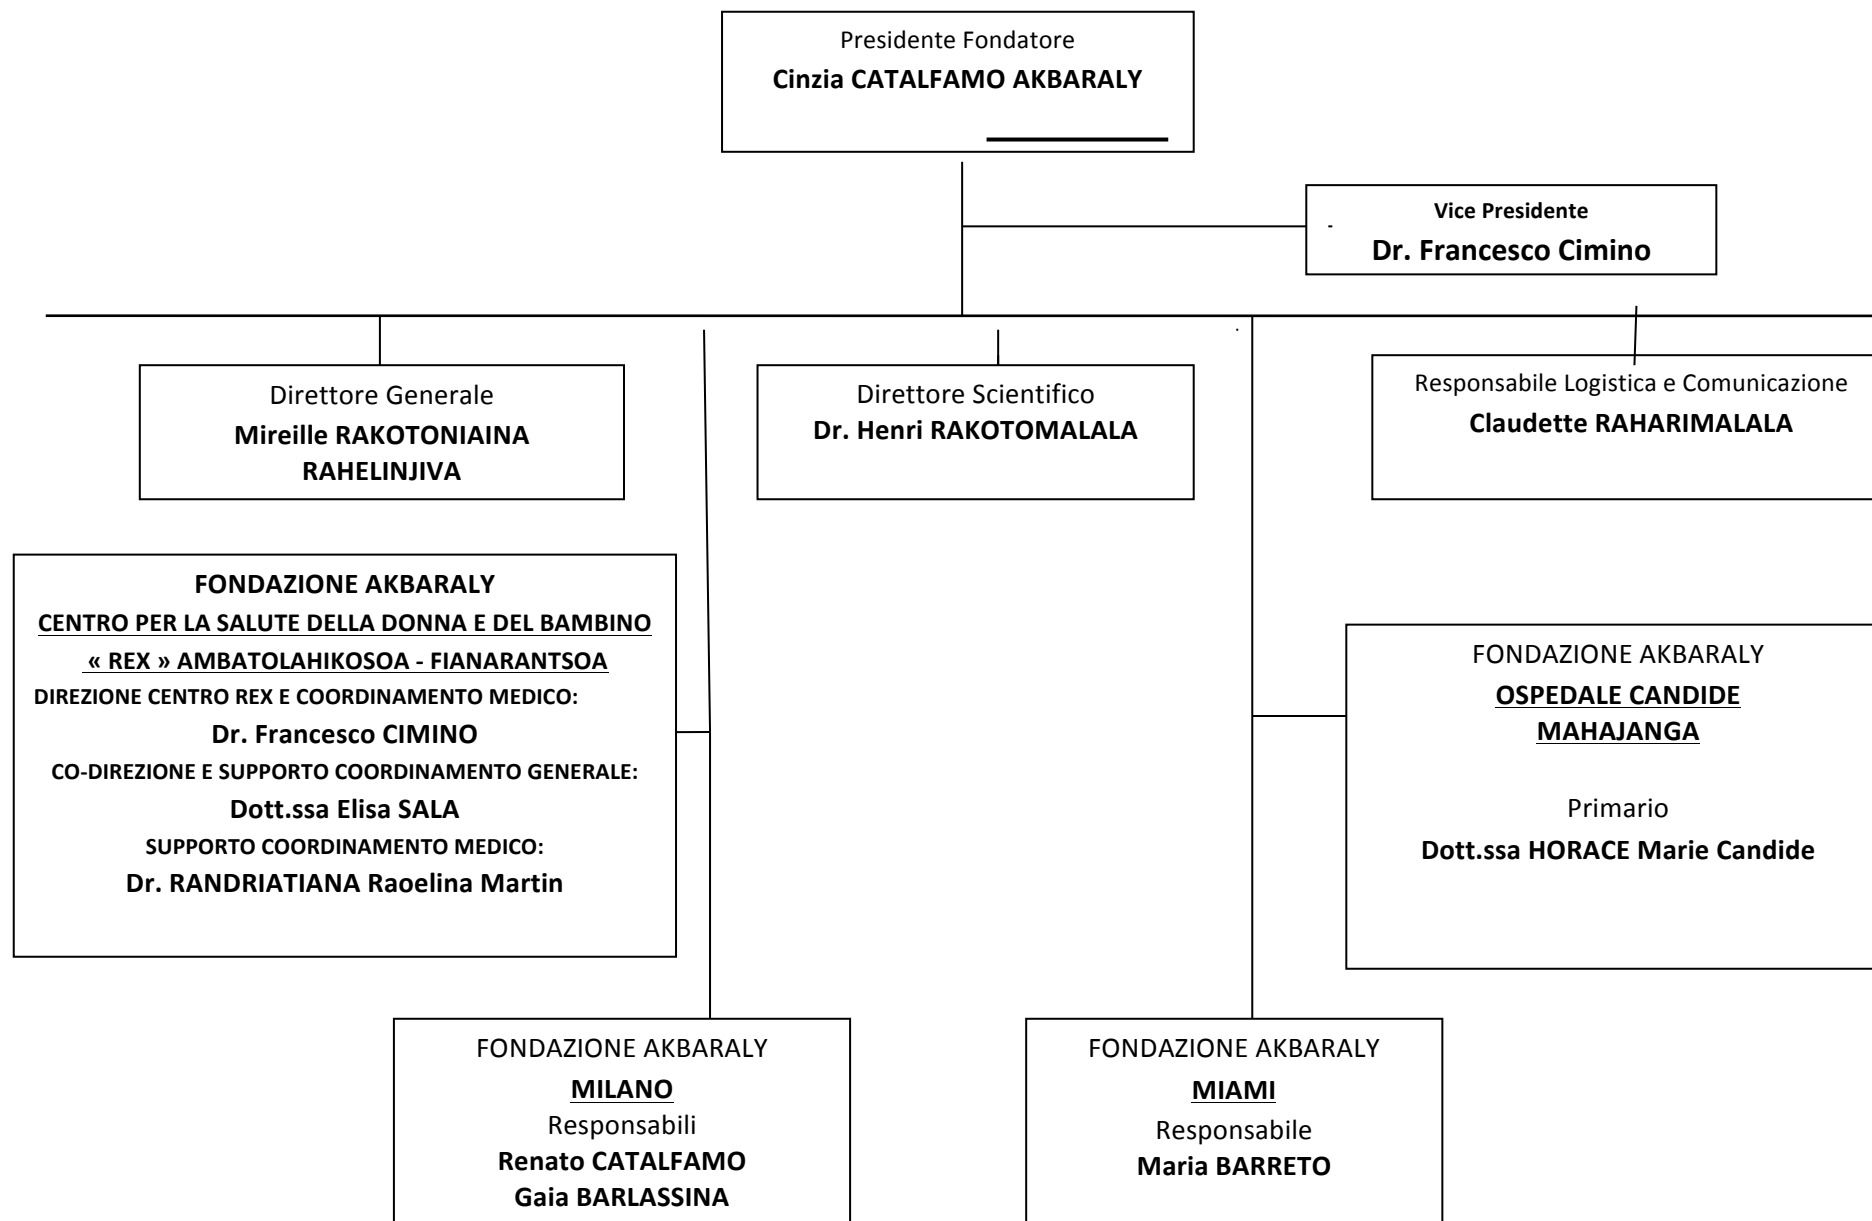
Presidente Fondatore
**Cinzia CATALFAMO AKBARALY**

**Vice Presidente**
**Dr. Francesco Cimino**

Direttore Generale
**Mireille RAKOTONIAINA RAHELINJIVA**

Direttore Scientifico
**Dr. Henri RAKOTOMALALA**

Responsabile Logistica e Comunicazione
**Claudette RAHARIMALALA**

**FONDAZIONE AKBARALY**
**CENTRO PER LA SALUTE DELLA DONNA E DEL BAMBINO**
**« REX » AMBATOLAHIKOSOA - FIANARANTSOA**
**DIREZIONE CENTRO REX E COORDINAMENTO MEDICO:**
**Dr. Francesco CIMINO**
**CO-DIREZIONE E SUPPORTO COORDINAMENTO GENERALE:**
**Dott.ssa Elisa SALA**
**SUPPORTO COORDINAMENTO MEDICO:**
**Dr. RANDRIATIANA Raoelina Martin**

FONDAZIONE AKBARALY
**OSPEDALE CANDIDE MAHAJANGA**

Primario
**Dott.ssa HORACE Marie Candide**

FONDAZIONE AKBARALY
**MILANO**
Responsabili
**Renato CATALFAMO**
**Gaia BARLASSINA**

FONDAZIONE AKBARALY
**MIAMI**
Responsabile
**Maria BARRETO**